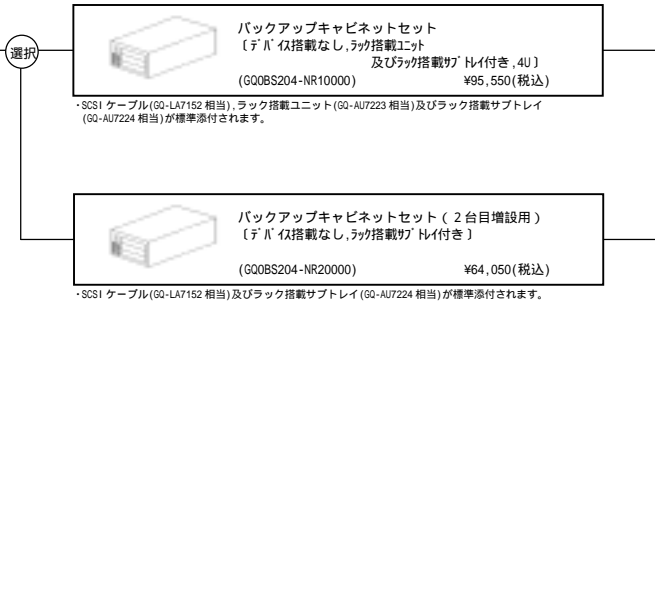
選択

バックアップキャビネットセット
〔ﾃﾞﾊﾞｲｽ搭載なし,ﾗｯｸ搭載ﾕﾆｯﾄ
及びﾗｯｸ搭載ｻﾌﾞﾄﾚｲ付き,4U〕
(GQ0BS204-NR10000) ¥95,550(税込)

・SCSI ケーブル(GQ-LA7152 相当),ラック搭載ユニット(GQ-AU7223 相当)及びラック搭載サブトレイ(GQ-AU7224 相当)が標準添付されます。

バックアップキャビネットセット(2台目増設用)
〔ﾃﾞﾊﾞｲｽ搭載なし,ﾗｯｸ搭載ｻﾌﾞﾄﾚｲ付き〕
(GQ0BS204-NR20000) ¥64,050(税込)

・SCSI ケーブル(GQ-LA7152 相当)及びラック搭載サブトレイ(GQ-AU7224 相当)が標準添付されます。